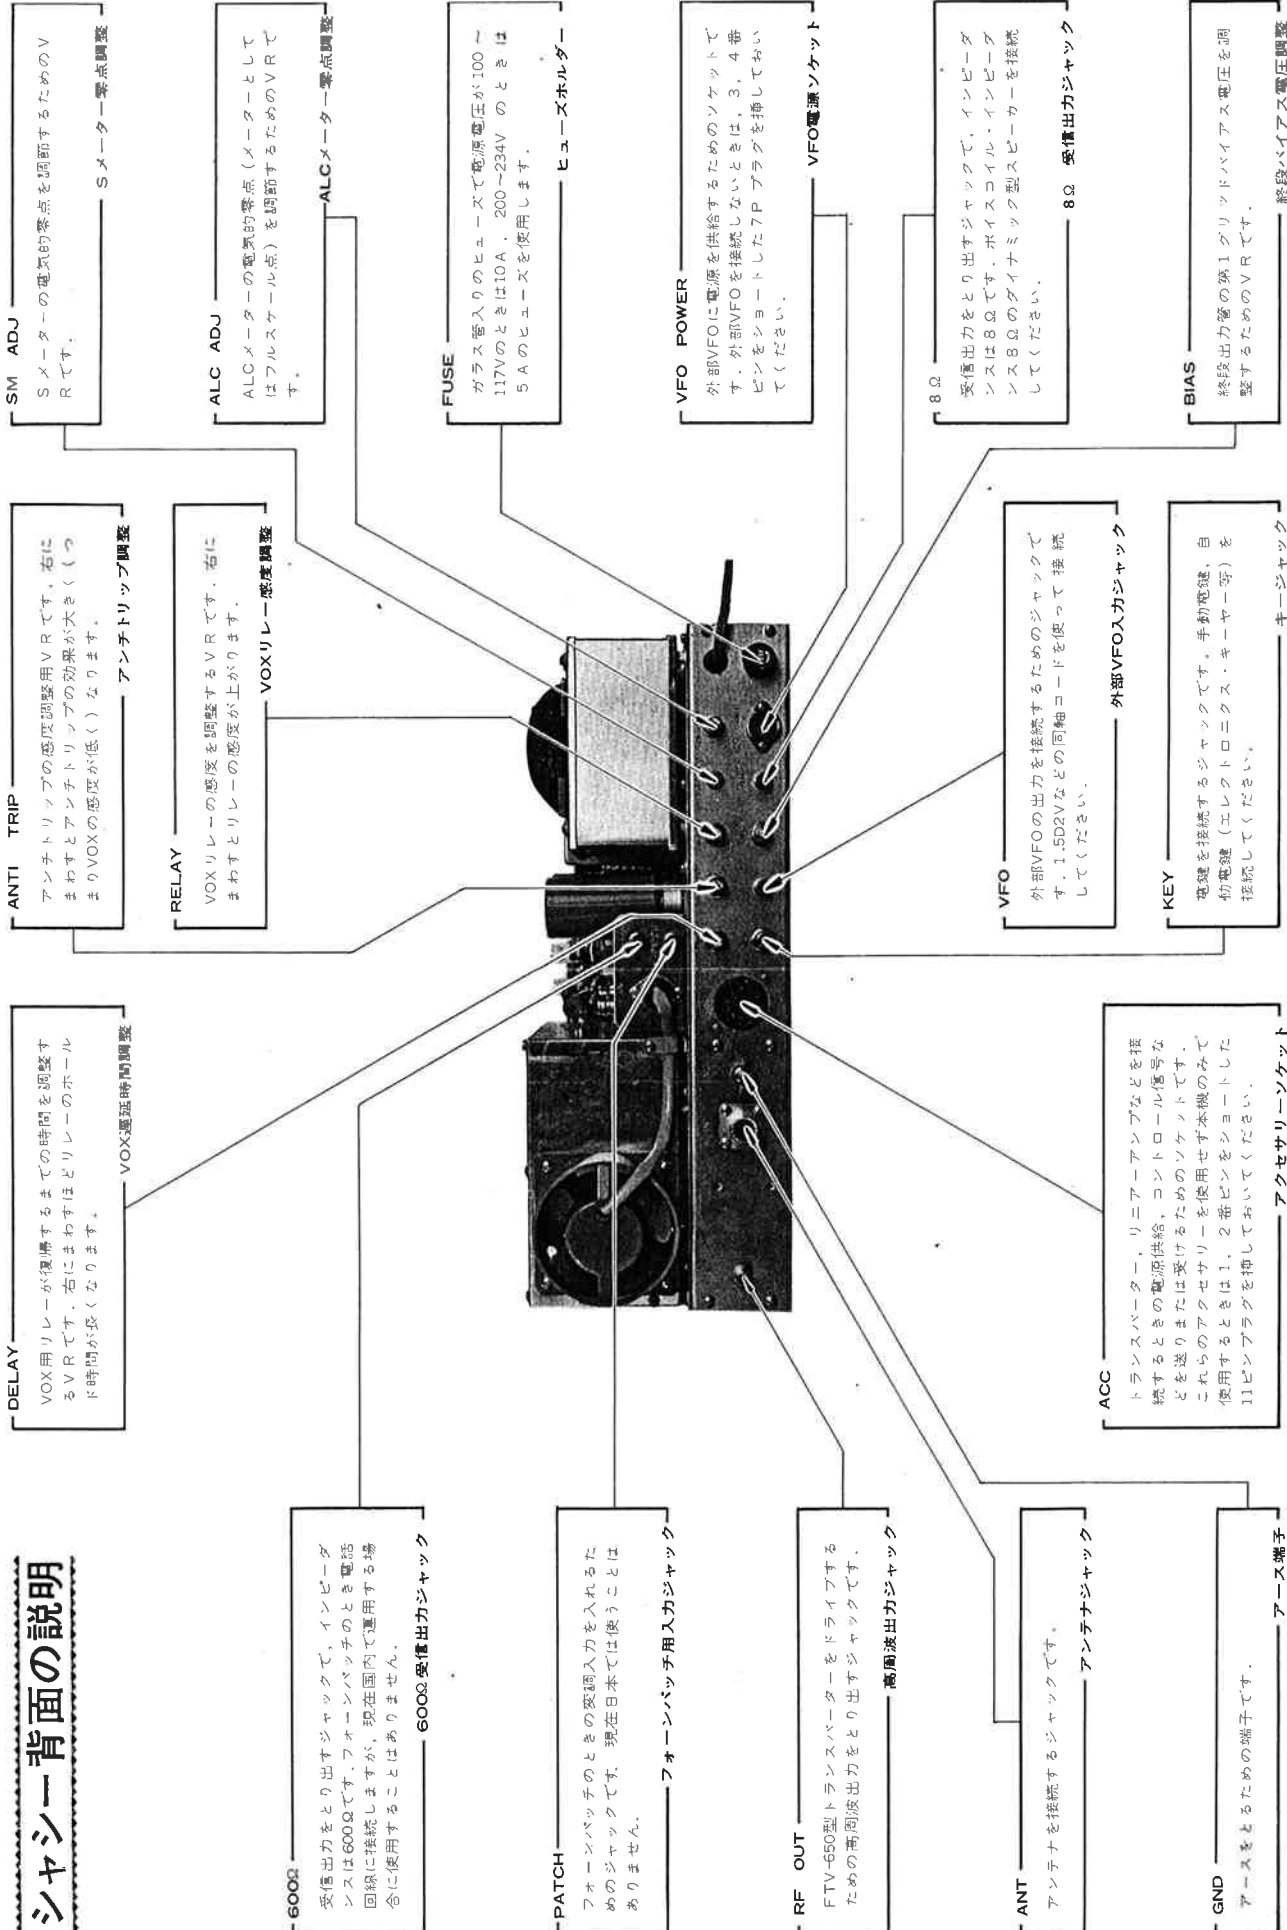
シャシー背面の説明

600Ω
受信出力をとり出すジャックで，インピーダンスは600Ωです．フォーンパッチのとき電話回線に接続しますが，現在国内で運用する場合に使用することはありません．
600Ω受信出力ジャック

PATCH
フォーンパッチのときの変調入力を入れるためのジャックです．現在日本では使うことはありません．
フォーンパッチ用入力ジャック

RF OUT
FTV-650型トランスバーターをドライブするための高周波出力をとり出すジャックです．
高周波出力ジャック

ANT
アンテナを接続するジャックです．
アンテナジャック

GND
アースをとるための端子です．
アース端子

DELAY
VOX用リレーが復帰するまでの時間を調整するVRです．右にまわすほどリレーのホールド時間が長くなります．
VOX遅延時間調整

ANTI TRIP
アンチトリップの感度調整用VRです．右にまわすとアンチトリップの効果が大きく（つまりVOXの感度が低く）なります．
アンチトリップ調整

RELAY
VOXリレーの感度を調整するVRです．右にまわすとリレーの感度が上がります．
VOXリレー感度調整

ACC
トランスバーター，リニアーアンプなどを接続するときの電源供給，コントロール信号などを送りまたは受けるためのソケットです．これらのアクセサリーを使用せず本機のみで使用するときは1，2番ピンをショートした11ピンプラグを挿しておいてください．
アクセサリーソケット

SM ADJ
Sメーターの電気的零点を調節するためのVRです．
Sメーター零点調整

ALC ADJ
ALCメーターの電気的零点（メーターとしてはフルスケール点）を調節するためのVRです．
ALCメーター零点調整

FUSE
ガラス管入りのヒューズで電源電圧が100〜117Vのときは10A，200〜234Vのときは5Aのヒューズを使用します．
ヒューズホルダー

VFO POWER
外部VFOに電源を供給するためのソケットです．外部VFOを接続しないときは，3，4番ピンをショートした7Pプラグを挿しておいてください．
VFO電源ソケット

8Ω
受信出力をとり出すジャックで，インピーダンスは8Ωです．ボイスコイル・インピーダンス8Ωのダイナミック型スピーカーを接続してください．
8Ω 受信出力ジャック

VFO
外部VFOの出力を接続するためのジャックです．1.5D2Vなどの同軸コードを使って接続してください．
外部VFO入力ジャック

KEY
電鍵を接続するジャックです．手動電鍵，自動電鍵（エレクトロニクス・キーヤー等）を接続してください．
キージャック

BIAS
終段出力管の第1グリッドバイアス電圧を調整するためのVRです．
終段バイアス電圧調整